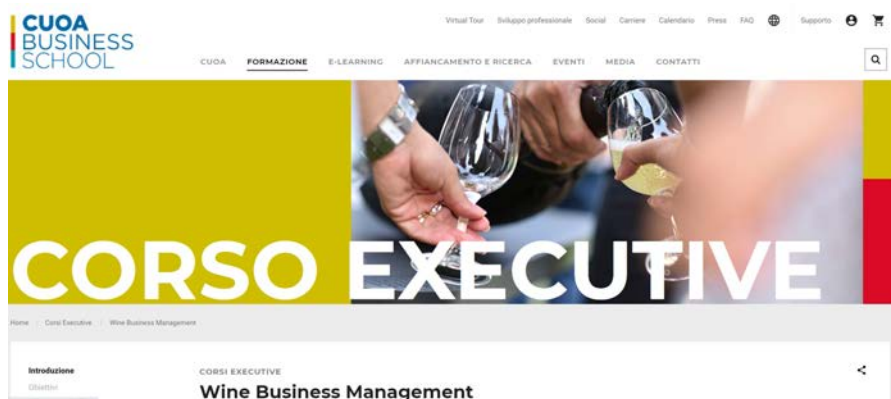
CUOA BUSINESS SCHOOL

Virtual Tour Sviluppo professionale Social Carriere Calendario Press FAQ Supporto

CUOA FORMAZIONE E-LEARNING AFFIANCAMENTO E RICERCA EVENTI MEDIA CONTATTI

CORSO EXECUTIVE

Home / Corsi Executive / Wine Business Management

Introduzione
Obiettivi

CORSI EXECUTIVE
Wine Business Management